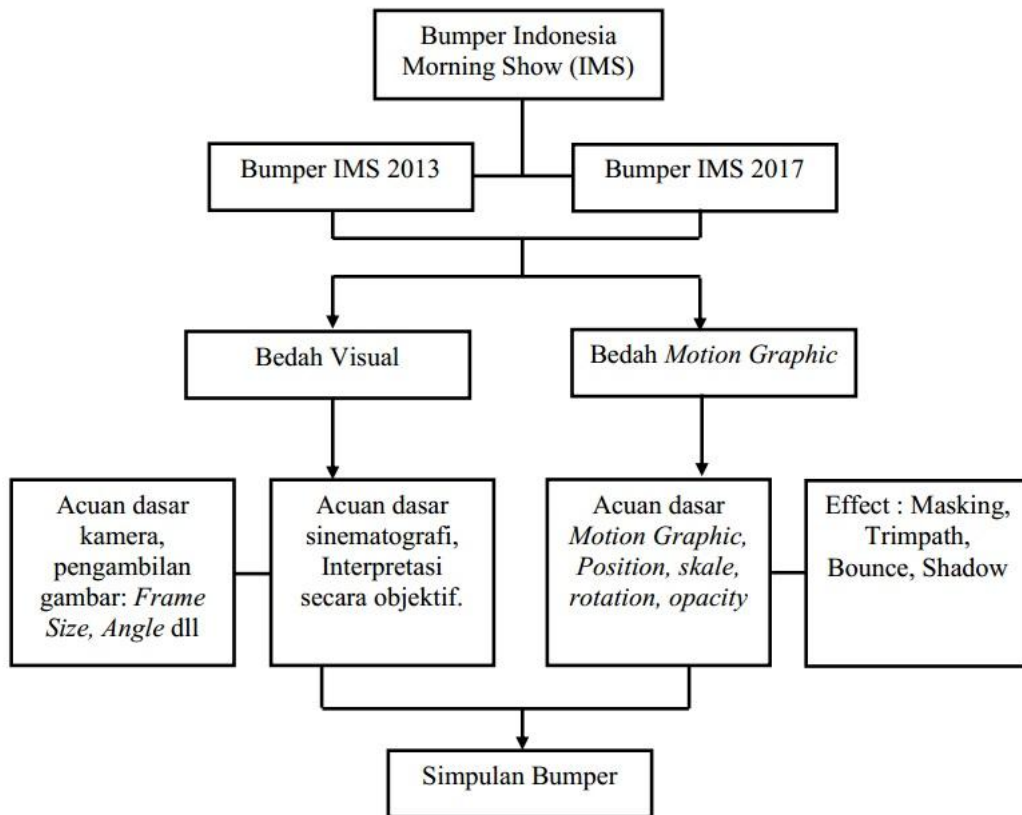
Bumper Indonesia Morning Show (IMS)

Bumper IMS 2013

Bumper IMS 2017

Bedah Visual

Bedah *Motion Graphic*

Acuan dasar kamera, pengambilan gambar: *Frame Size, Angle* dll

Acuan dasar sinematografi, Interpretasi secara objektif.

Acuan dasar *Motion Graphic, Position, skale, rotation, opacity*

Effect : Masking, Trimpath, Bounce, Shadow

Simpulan Bumper